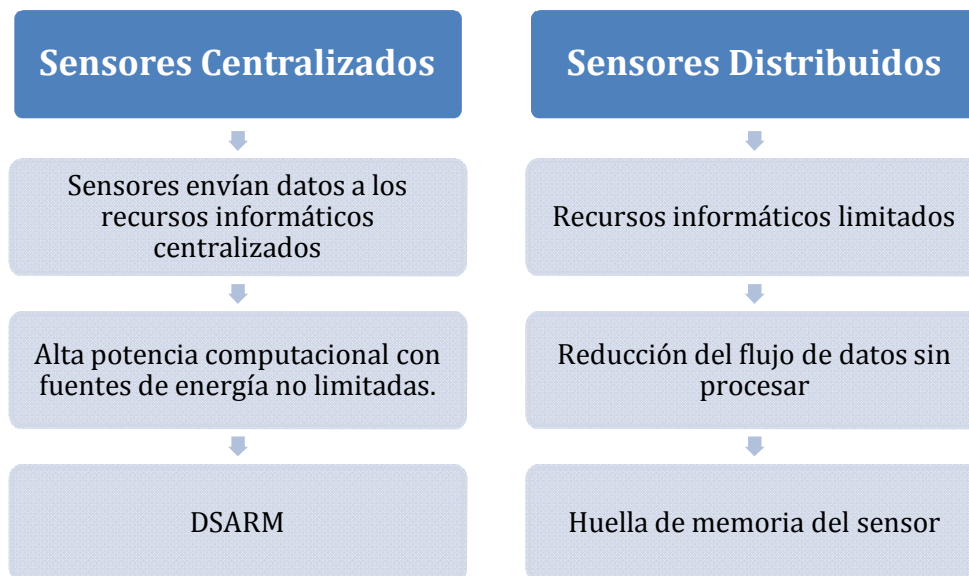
Sensores Centralizados

Sensores envían datos a los recursos informáticos centralizados

Alta potencia computacional con fuentes de energía no limitadas.

DSARM

Sensores Distribuidos

Recursos informáticos limitados

Reducción del flujo de datos sin procesar

Huella de memoria del sensor